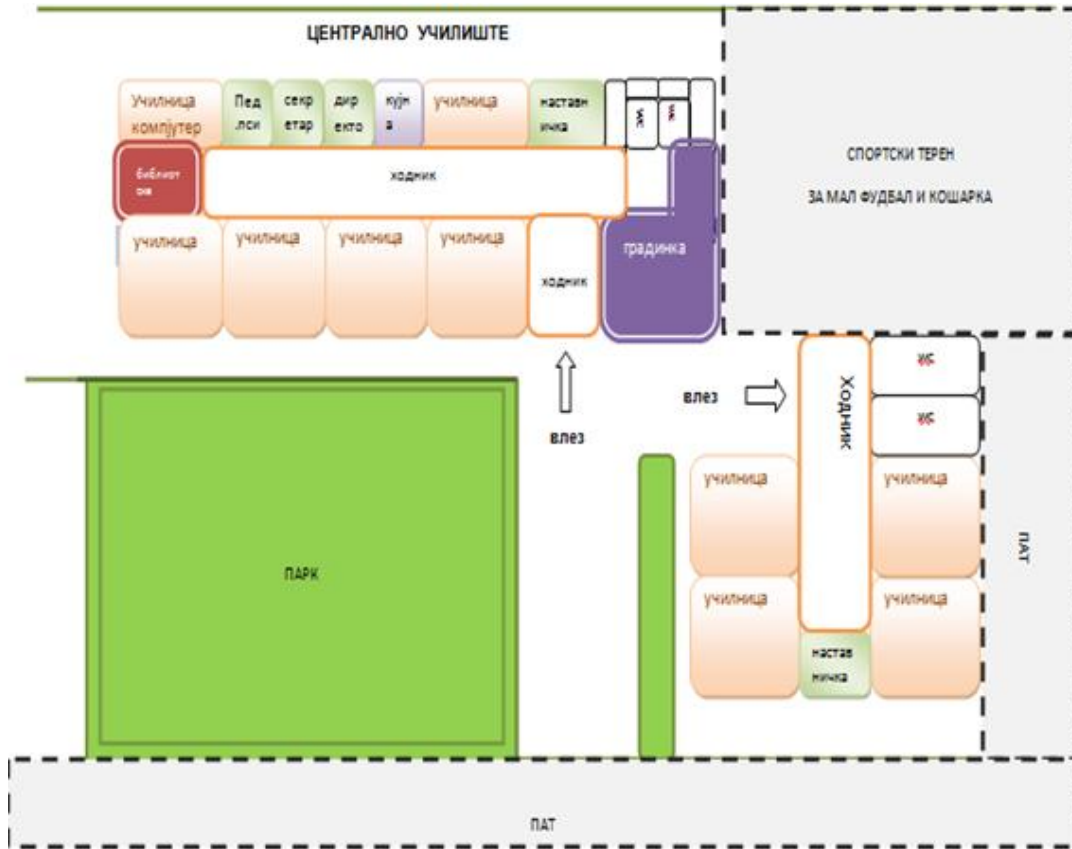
ЦЕНТРАЛНО УЧИЛИШТЕ

Училница компјутер

Пед лси

секр етар

дир екто

кујн а

училница

настав ничка

wc

wc

библиот ека

ходник

СПОРТСКИ ТЕРЕН

ЗА МАЛ ФУДБАЛ И КОШАРКА

училница

училница

училница

училница

ходник

градинка

влез

влез

Ходник

wc

wc

училница

училница

училница

училница

ПАРК

настав ничка

ПАТ

ПАТ